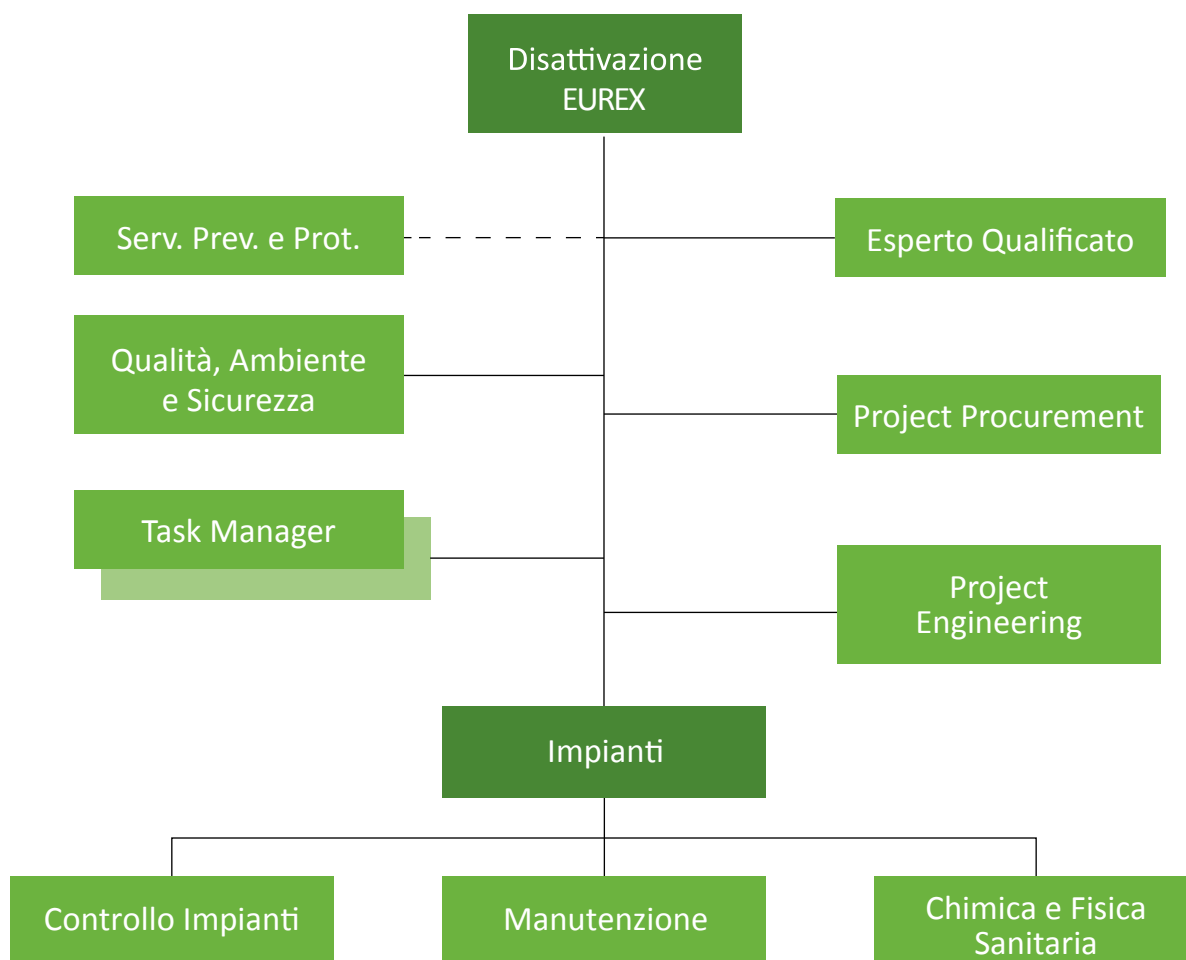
Disattivazione EUREX

Serv. Prev. e Prot.

Esperto Qualificato

Qualità, Ambiente e Sicurezza

Project Procurement

Task Manager

Project Engineering

Impianti

Controllo Impianti

Manutenzione

Chimica e Fisica Sanitaria